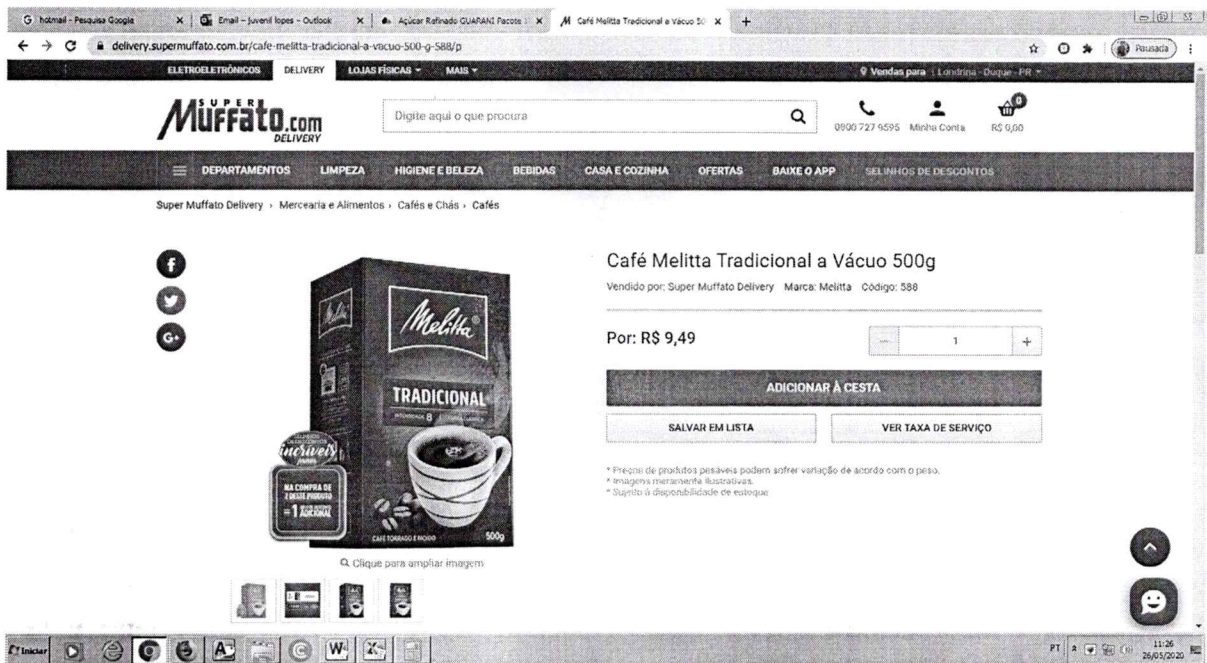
hotmail - Pesquisa Google | Email - juvenil lopes - Outlook | Açúcar Refinado GUARANI Pacote | Café Melitta Tradicional a Vácuo 50

delivery.supermuffato.com.br/cafe-melitta-tradicional-a-vacuo-500-g-588/p

Pausada

ELETROELETRÔNICOS DELIVERY LOJAS FÍSICAS MAIS

Vendas para Londrina - Duque - PR

SUPER Muffato.com DELIVERY

Digite aqui o que procura

0800 727 9595 Minha Conta R$ 0,00

DEPARTAMENTOS LIMPEZA HIGIENE E BELEZA BEBIDAS CASA E COZINHA OFERTAS BAIXE O APP SELINHOS DE DESCONTOS

Super Muffato Delivery › Mercearia e Alimentos › Cafés e Chás › Cafés

Melitta

TRADICIONAL

incríveis

NA COMPRA DE 2 DESTE PRODUTO =1 ADICIONAL

CAFÉ TORRADO E MOÍDO

500g

Clique para ampliar imagem

Café Melitta Tradicional a Vácuo 500g

Vendido por: Super Muffato Delivery Marca: Melitta Código: 588

Por: R$ 9,49

1

ADICIONAR À CESTA

SALVAR EM LISTA

VER TAXA DE SERVIÇO

* Preços de produtos pesáveis podem sofrer variação de acordo com o peso.
* Imagens meramente ilustrativas.
* Sujeito à disponibilidade de estoque

Iniciar

PT 11:26 26/05/2020